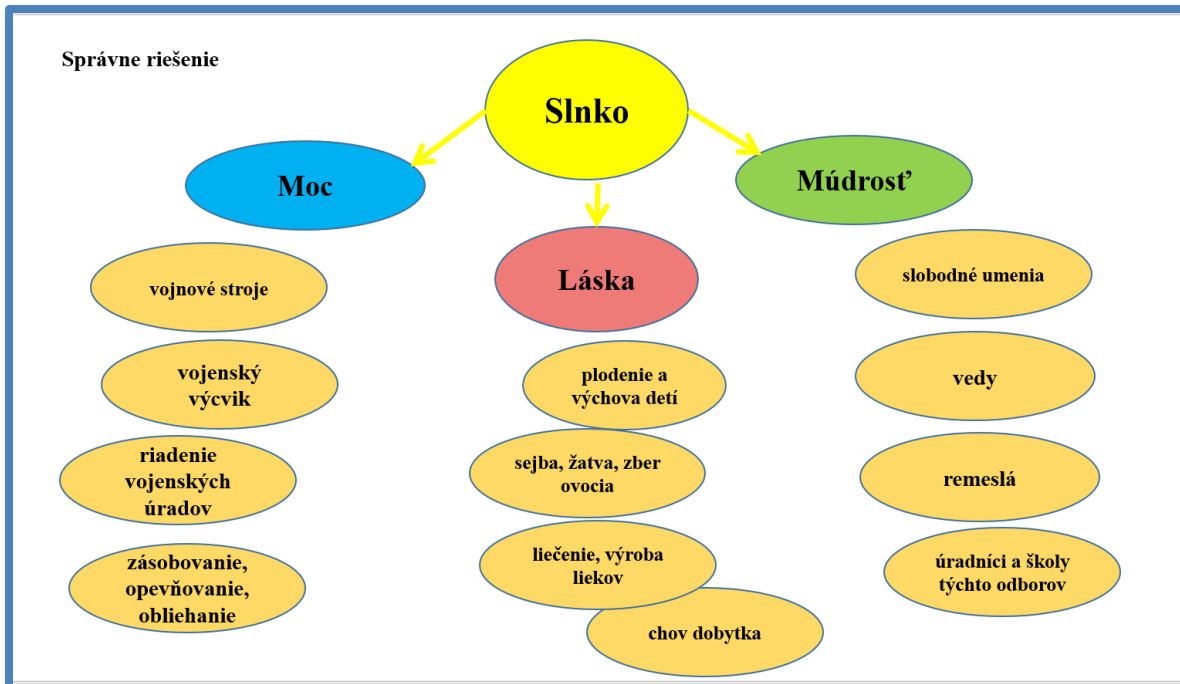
Správne riešenie

Slnko

Moc

Láska

Múdrosť

vojnové stroje

vojenský výcvik

riadenie vojenských úradov

zásobovanie, opevňovanie, obliehanie

plodenie a výchova detí

sejba, žatva, zber ovocia

liečenie, výroba liekov

chov dobytka

slobodné umenia

vedy

remeslá

úradníci a školy týchto odborov